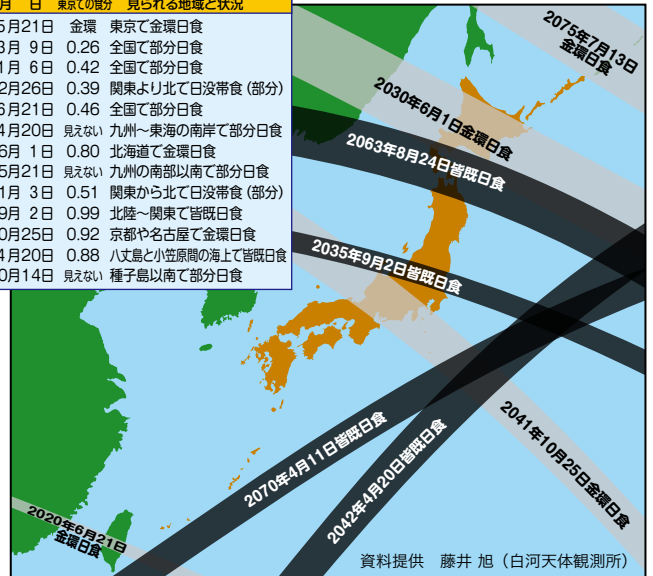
| 月 日 | 東京での食分 | 見られる地域と状況 |
|---|---|---|
| 5月21日 | 金環 | 東京で金環日食 |
| 3月 9日 | 0.26 | 全国で部分日食 |
| 1月 6日 | 0.42 | 全国で部分日食 |
| 2月26日 | 0.39 | 関東より北で日没帯食（部分） |
| 6月21日 | 0.46 | 全国で部分日食 |
| 4月20日 | 見えない | 九州～東海の南岸で部分日食 |
| 6月 1日 | 0.80 | 北海道で金環日食 |
| 5月21日 | 見えない | 九州の南部以南で部分日食 |
| 1月 3日 | 0.51 | 関東から北で日没帯食（部分） |
| 9月 2日 | 0.99 | 北陸～関東で皆既日食 |
| 0月25日 | 0.92 | 京都や名古屋で金環日食 |
| 4月20日 | 0.88 | 八丈島と小笠原間の海上で皆既日食 |
| 0月14日 | 見えない | 種子島以南で部分日食 |

2075年7月13日金環日食

2030年6月1日金環日食

2063年8月24日皆既日食

2035年9月2日皆既日食

2041年10月25日金環日食

2070年4月11日皆既日食

2042年4月20日皆既日食

2020年6月21日金環日食

資料提供 藤井 旭（白河天体観測所）